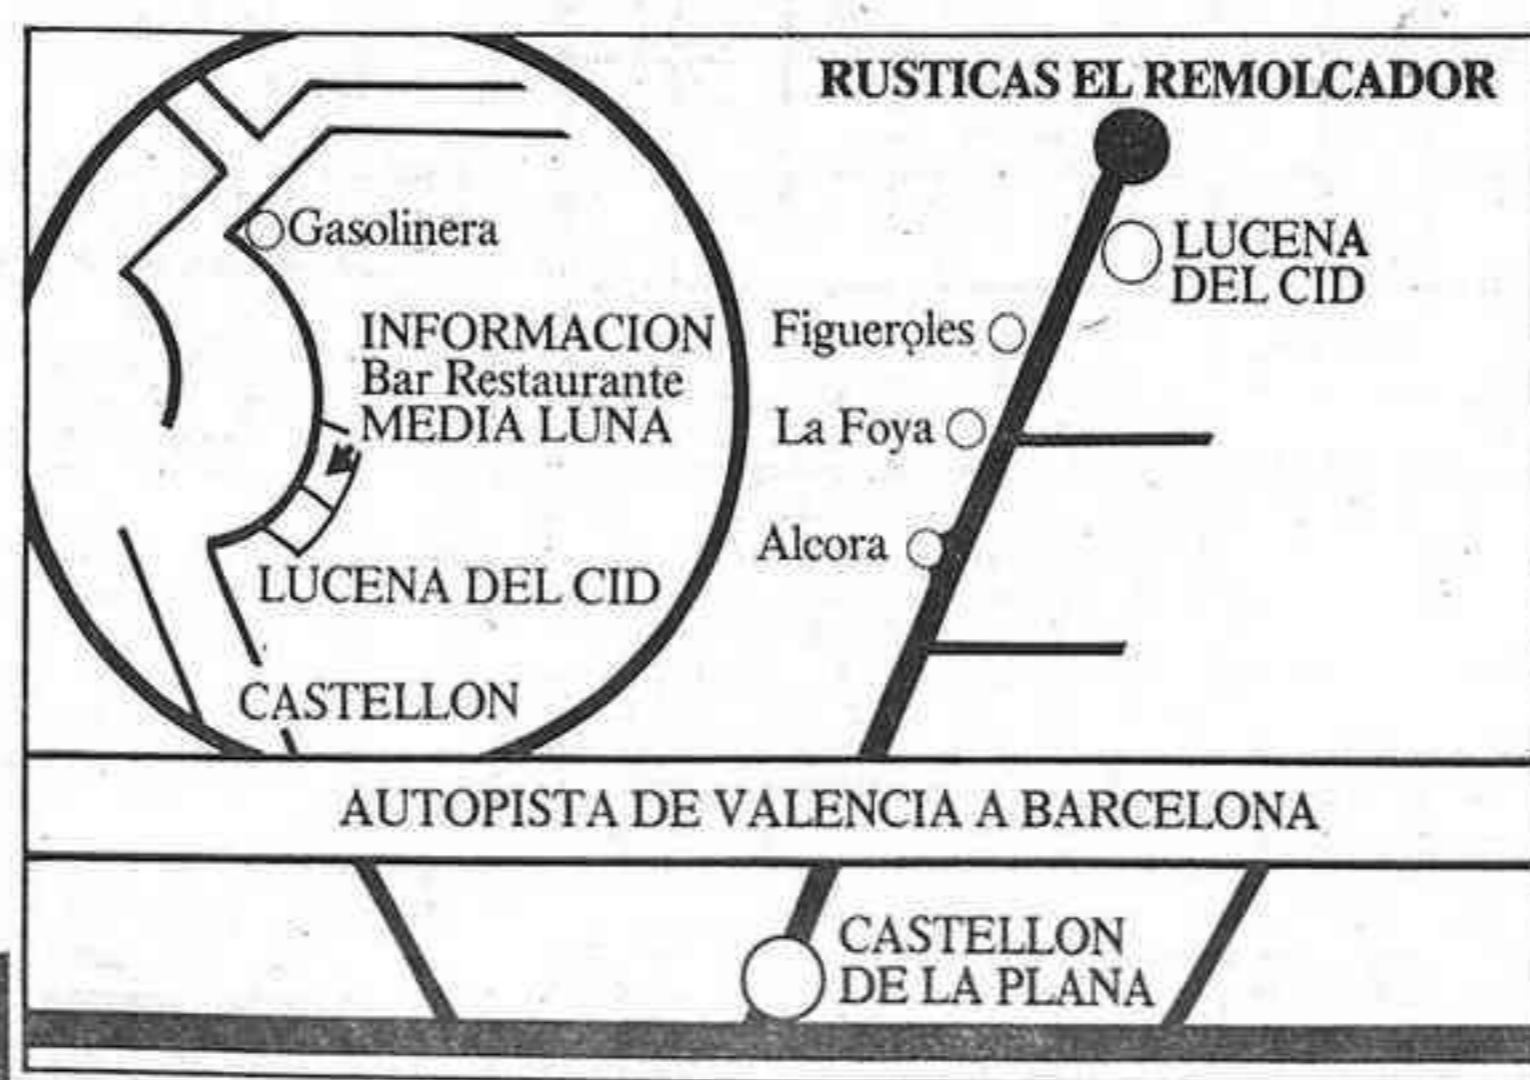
RUSTICAS EL REMOLCADOR

Gasolinera

INFORMACION
Bar Restaurante
MEDIA LUNA

LUCENA DEL CID

CASTELLON

LUCENA
DEL CID

Figueroles

La Foya

Alcora

AUTOPISTA DE VALENCIA A BARCELONA

CASTELLON
DE LA PLANA